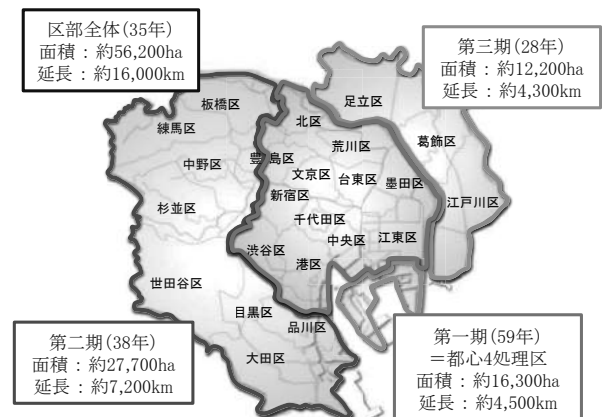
区部全体(35年)
面積：約56,200ha
延長：約16,000km

第三期(28年)
面積：約12,200ha
延長：約4,300km

板橋区
練馬区
中野区
杉並区
世田谷区
北区
足立区
葛飾区
荒川区
豊島区
文京区
台東区
墨田区
江戸川区
新宿区
千代田区
渋谷区
中央区
江東区
港区
目黒区
品川区
大田区

第二期(38年)
面積：約27,700ha
延長：約7,200km

第一期(59年)
＝都心4処理区
面積：約16,300ha
延長：約4,500km